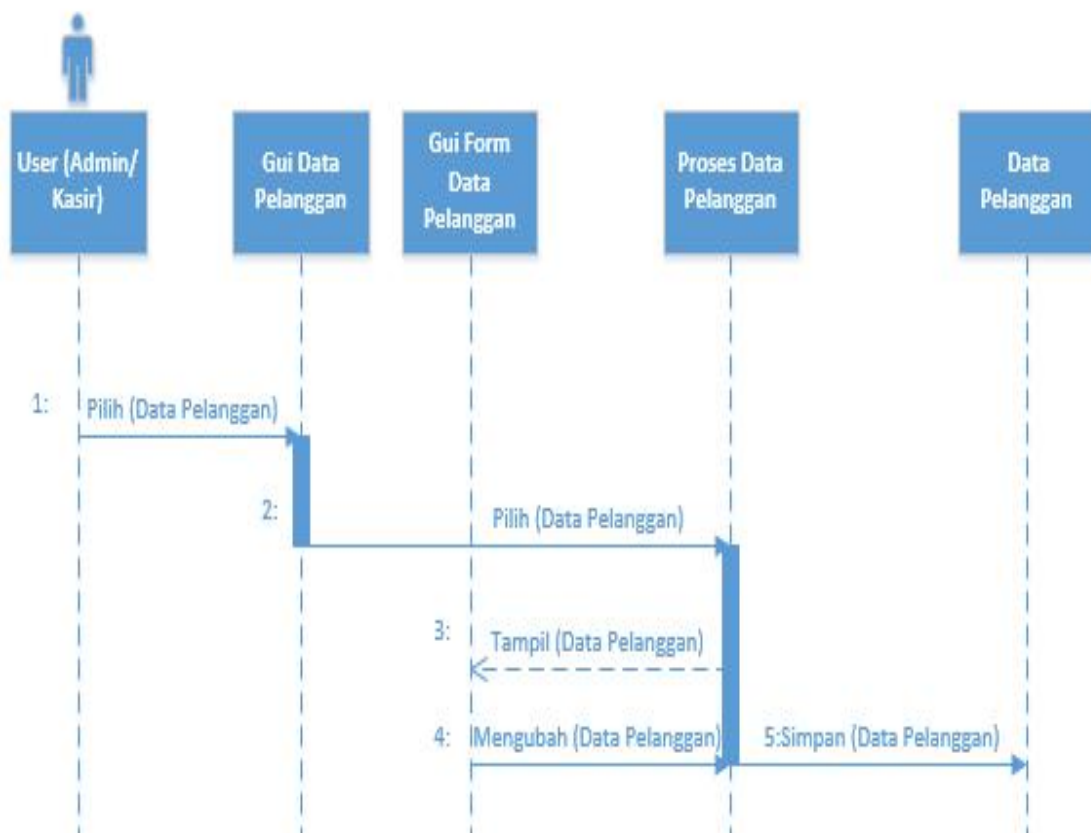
User (Admin/ Kasir)

Gui Data Pelanggan

Gui Form Data Pelanggan

Proses Data Pelanggan

Data Pelanggan

1: Pilih (Data Pelanggan)

2: Pilih (Data Pelanggan)

3: Tampil (Data Pelanggan)

4: lMengubah (Data Pelanggan)

5:Simpan (Data Pelanggan)